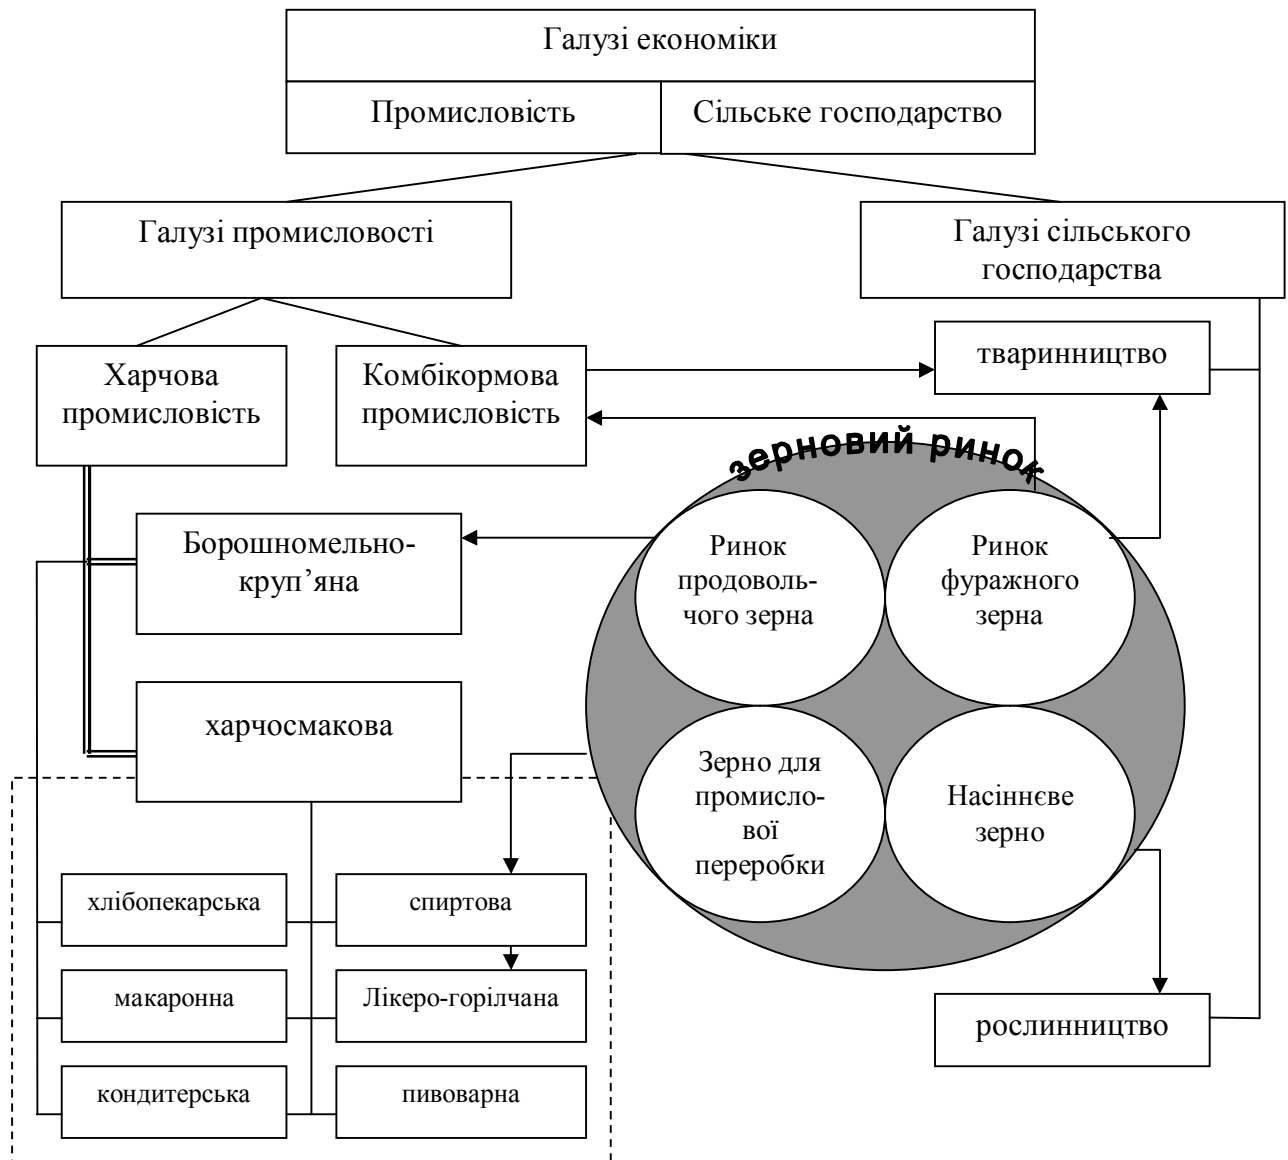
Галузі економіки

Промисловість

Сільське господарство

Галузі промисловості

Галузі сільського господарства

Харчова промисловість

Комбікормова промисловість

тваринництво

зерновий ринок

Борошномельно-круп'яна

Ринок продовольчого зерна

Ринок фуражного зерна

харчосмакова

Зерно для промислової переробки

Насіннєве зерно

хлібопекарська

спиртова

макаронна

Лікеро-горілчана

кондитерська

пивоварна

рослинництво